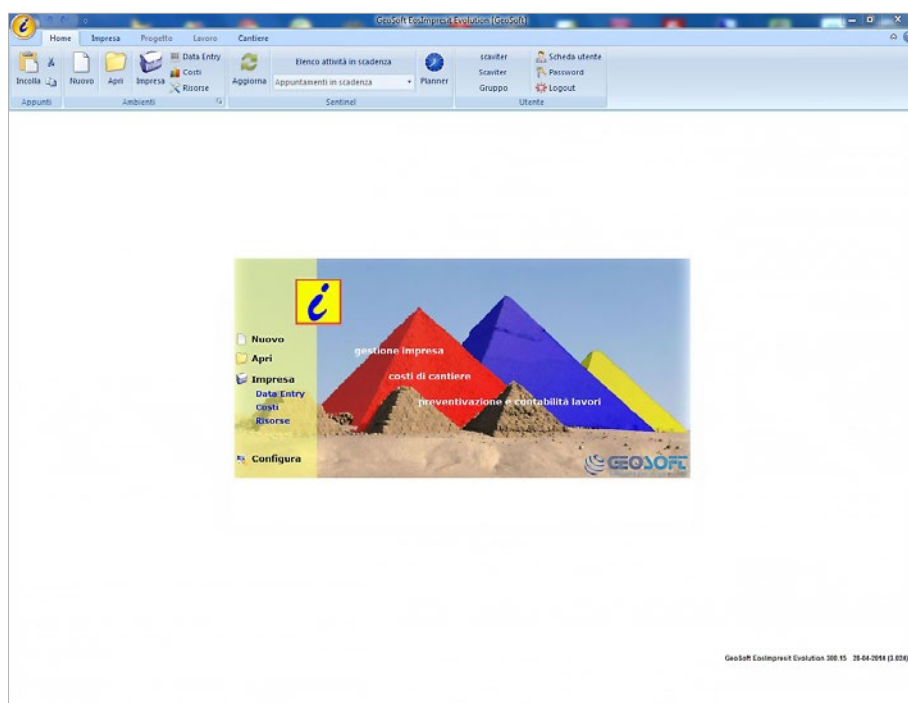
GeoSoft EosImpresit Evolution [GeoSoft]

Home Impresa Progetto Lavoro Cantiere

Incolla Nuovo Apri Impresa Data Entry Costi Risorse Aggiorna Elenco attività in scadenza Appuntamenti in scadenza Planner scaviter Scaviter Gruppo Scheda utente Password Logout

Appunti Ambienti Sentinel Utente

Nuovo
Apri
Impresa
Data Entry
Costi
Risorse
Configura

gestione impresa
costi di cantiere
preventivazione e contabilità lavori

GEOSOFT

GeoSoft EosImpresit Evolution 300.15 28-04-2014 (3.026)